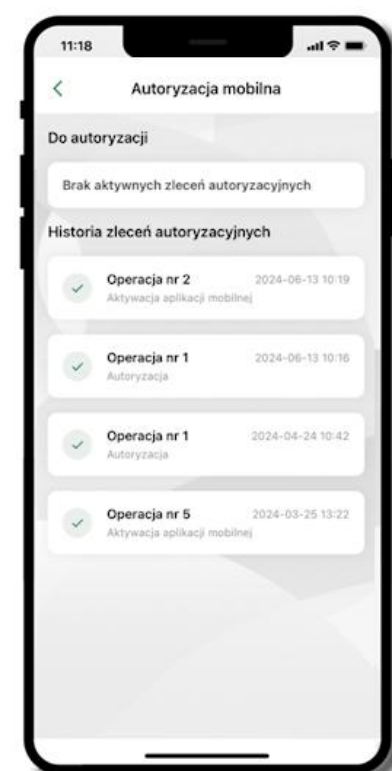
11:18

<

Autoryzacja mobilna

Do autoryzacji

Brak aktywnych zleceń autoryzacyjnych

Historia zleceń autoryzacyjnych

Operacja nr 2
Aktywacja aplikacji mobilnej
2024-06-13 10:19

Operacja nr 1
Autoryzacja
2024-06-13 10:16

Operacja nr 1
Autoryzacja
2024-04-24 10:42

Operacja nr 5
Aktywacja aplikacji mobilnej
2024-03-25 13:22